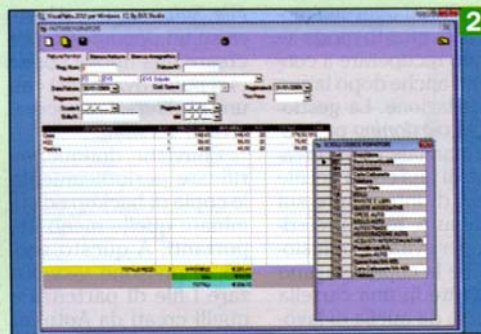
2

VisualNatu 2002 per Windows (C) By BVS Studio

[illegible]

Fattura Fornitori | Elenco Fatture | Elenco Anagrafiche

Reg. Num. | Fattura N°
Fornitore | BVS | BVS Studio
Data Fattura | 30/01/2002 | Cod. Spesa | Registrata il | 30/01/2002
Pagamento | Tipo Rateo
Liquidata | Pagata il | Ibd
Sold.N

Cassa | 1 | 148,40 | 20 | 179,52
HD2 | 1 | 50,00 | 20 | 70,00
Tastiera | 1 | 30,00 | 20

TOTALE PREZZI
TOTALE

ELENCO CODICI SPESA
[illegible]